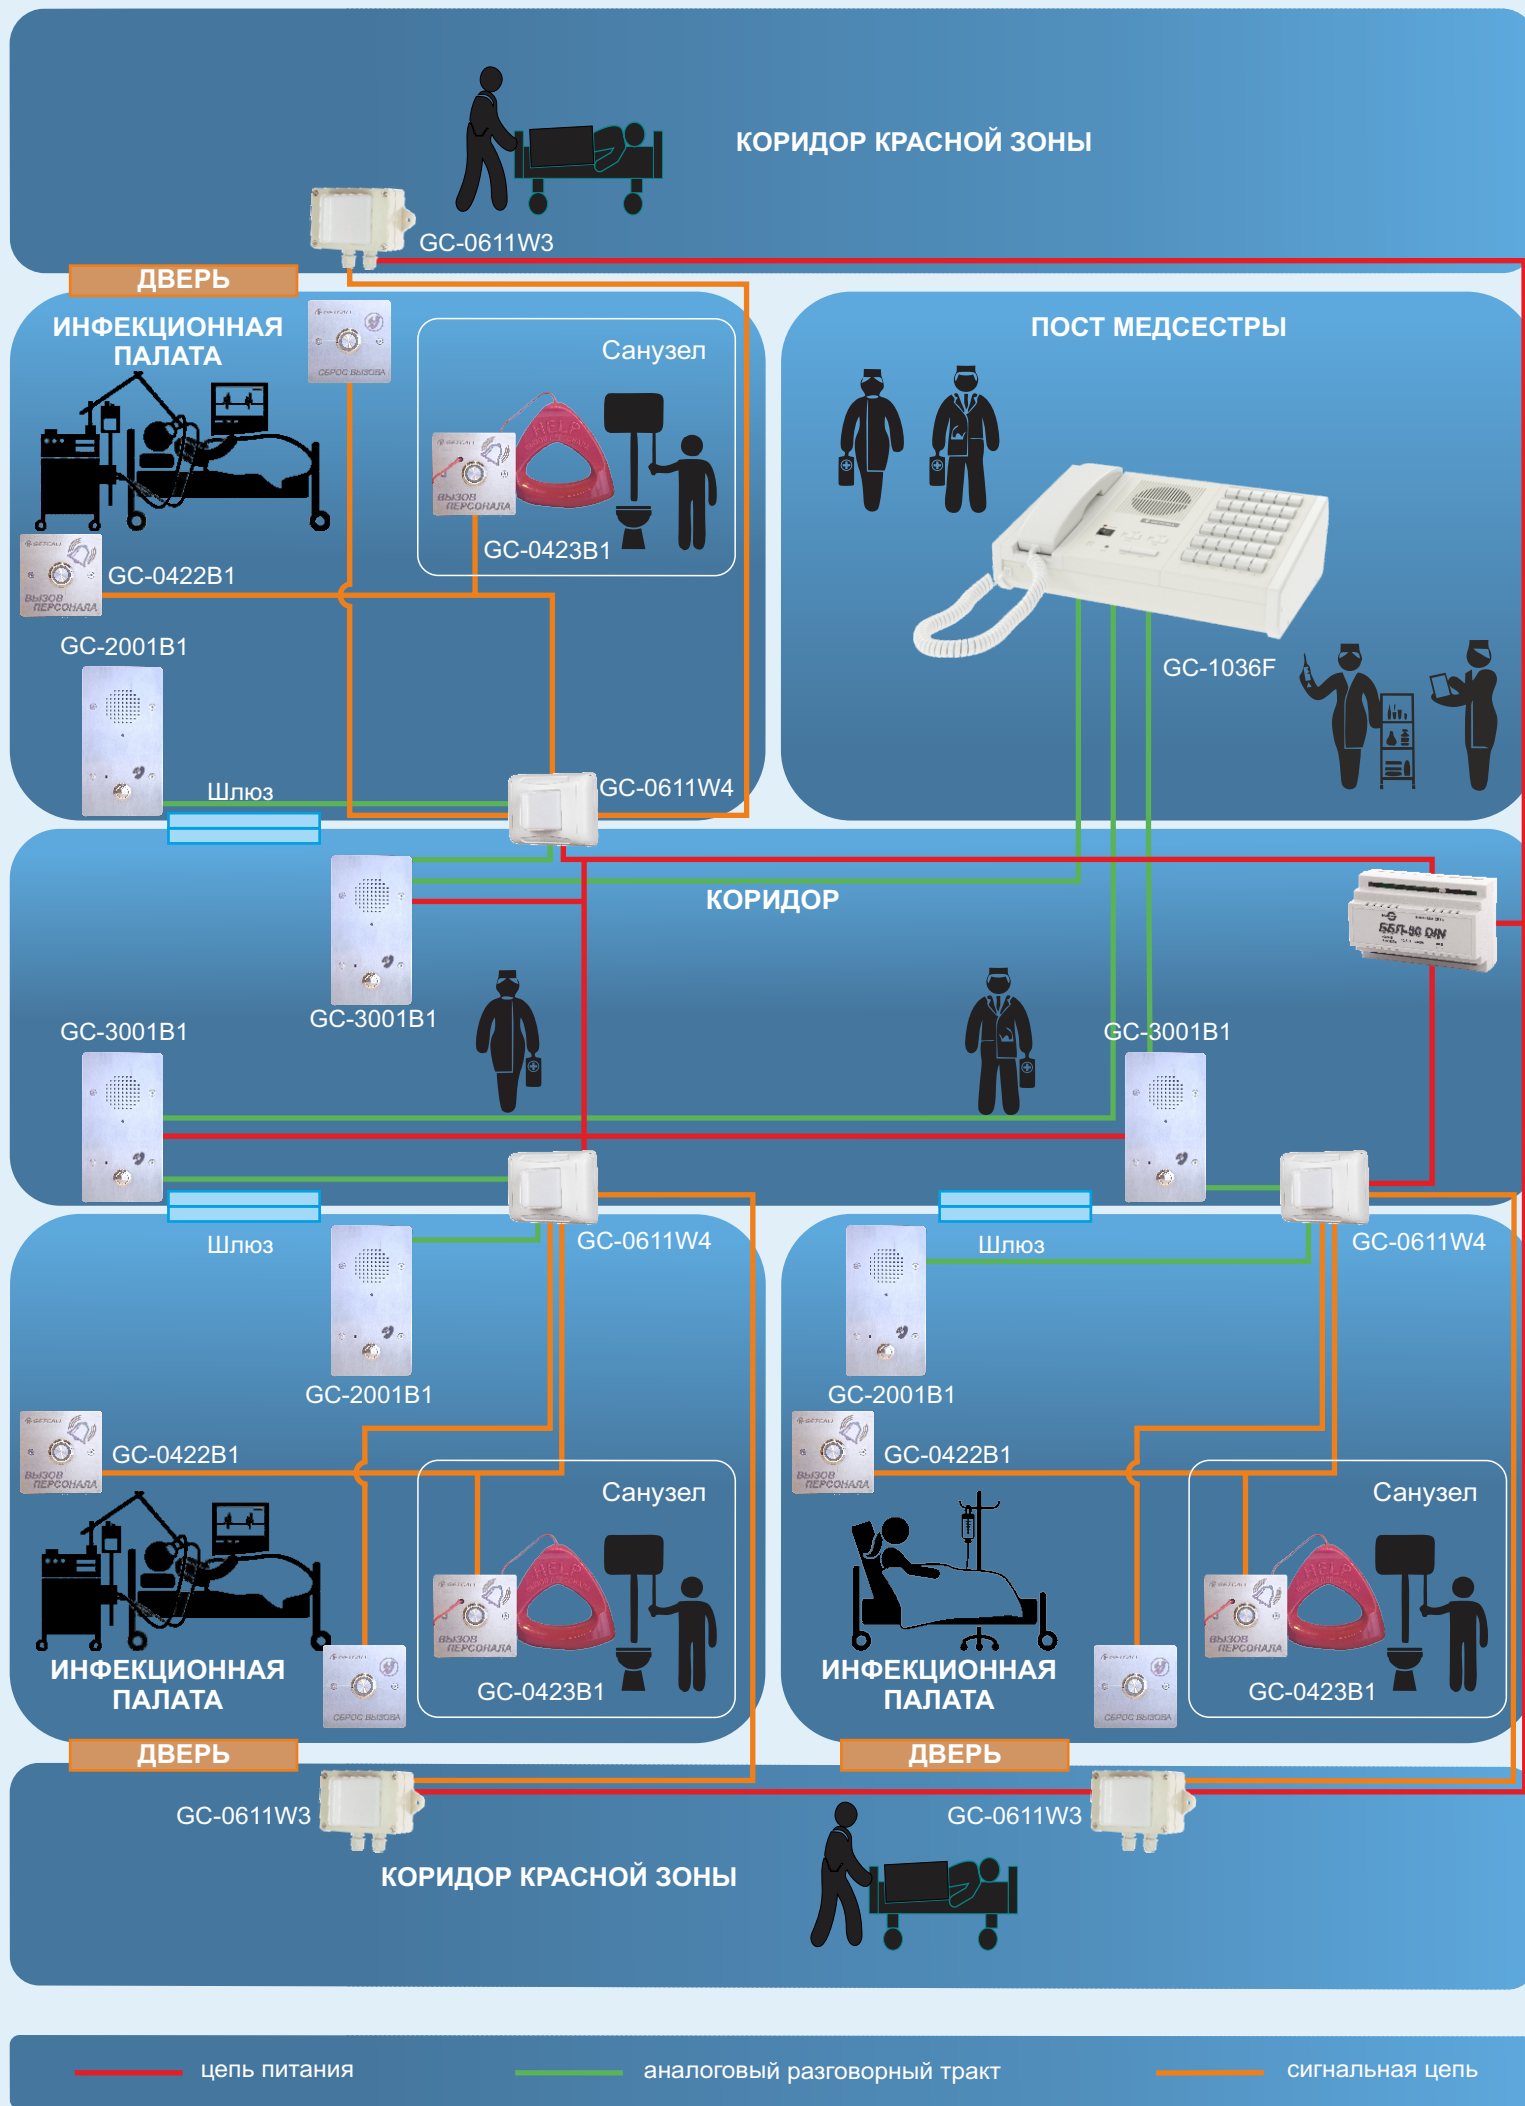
КОРИДОР КРАСНОЙ ЗОНЫ

GC-0611W3

ДВЕРЬ

ИНФЕКЦИОННАЯ ПАЛАТА

СБРОС ВЫЗОВА

Санузел

ВЫЗОВ ПЕРСОНАЛА

GC-0423B1

ВЫЗОВ ПЕРСОНАЛА

GC-0422B1

GC-2001B1

Шлюз

GC-0611W4

ПОСТ МЕДСЕСТРЫ

GC-1036F

КОРИДОР

ББП-30 DIN

GC-3001B1

GC-3001B1

GC-3001B1

Шлюз

GC-0611W4

Шлюз

GC-0611W4

GC-2001B1

GC-2001B1

GC-0422B1

GC-0422B1

Санузел

Санузел

ИНФЕКЦИОННАЯ ПАЛАТА

ИНФЕКЦИОННАЯ ПАЛАТА

GC-0423B1

GC-0423B1

ДВЕРЬ

ДВЕРЬ

GC-0611W3

GC-0611W3

КОРИДОР КРАСНОЙ ЗОНЫ

цепь питания

аналоговый разговорный тракт

сигнальная цепь